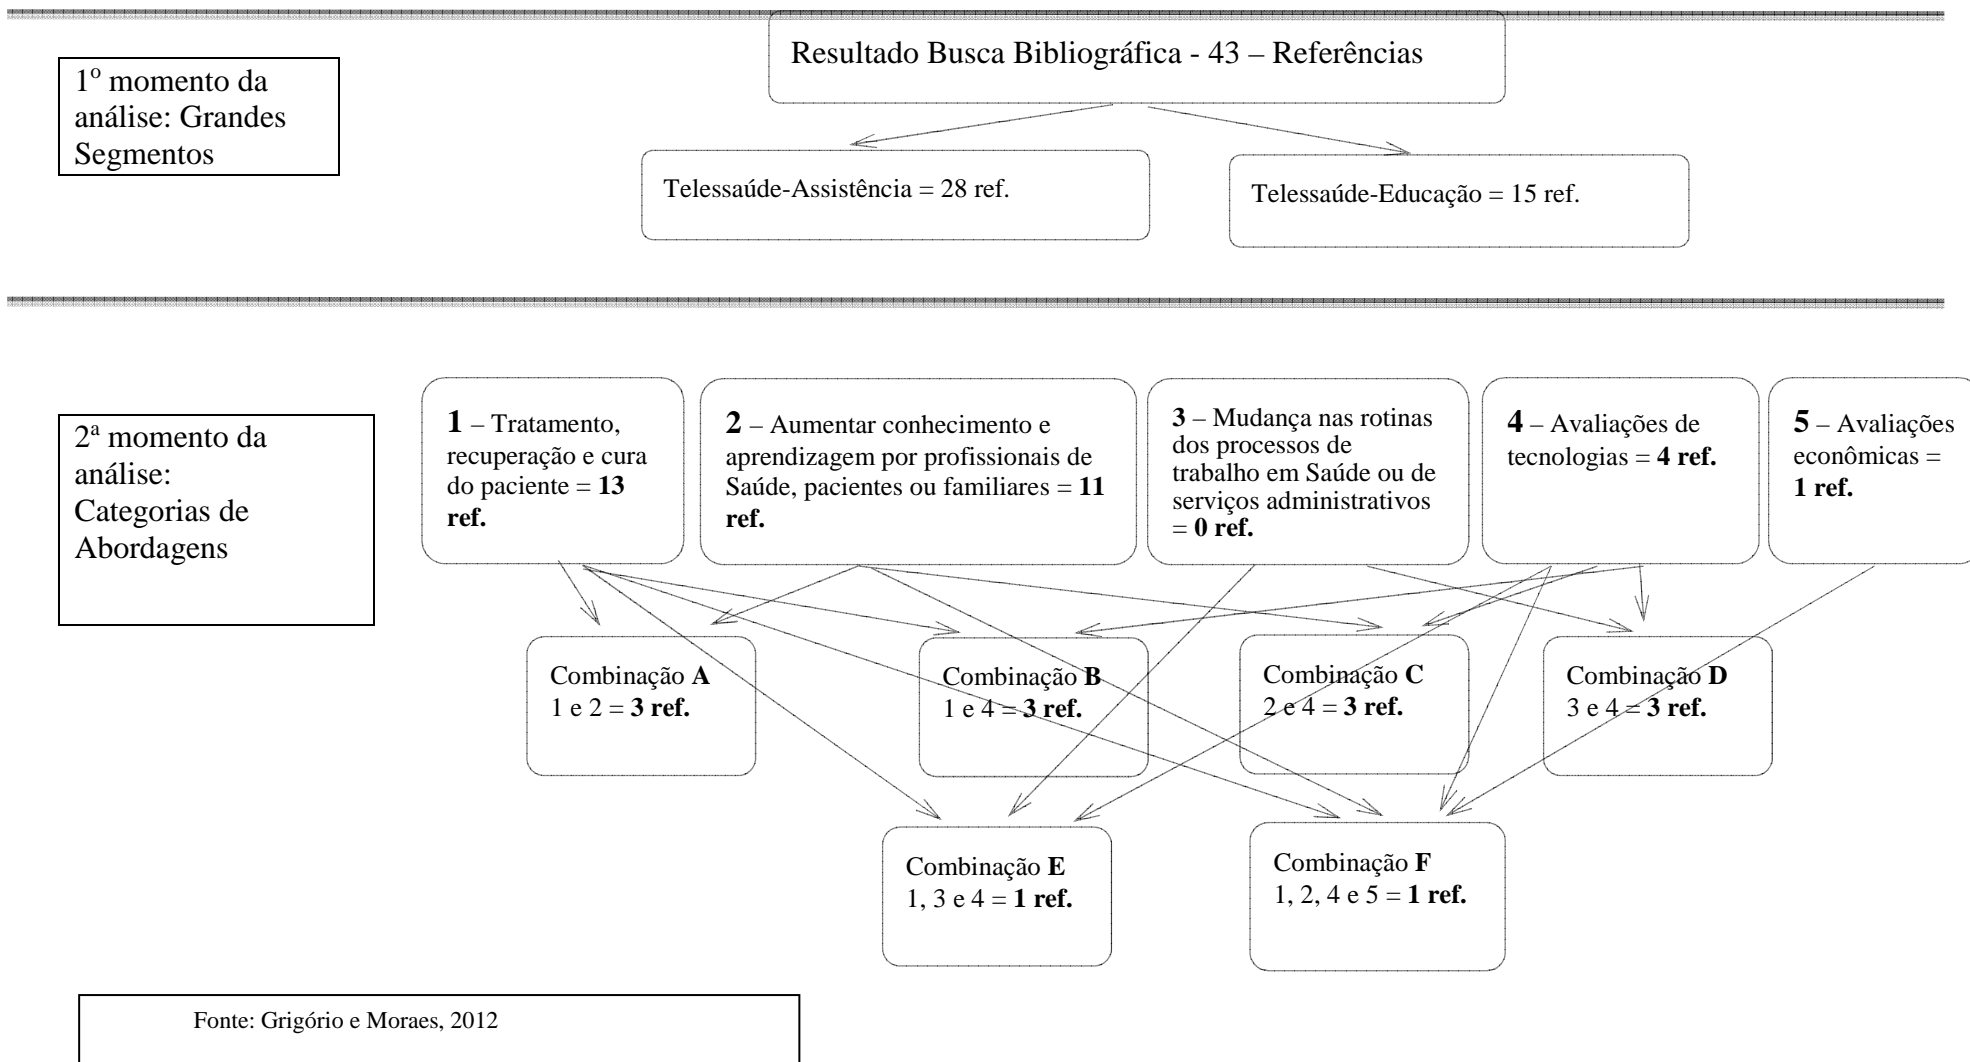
1º momento da análise: Grandes Segmentos

Resultado Busca Bibliográfica - 43 – Referências

Telessaúde-Assistência = 28 ref.

Telessaúde-Educação = 15 ref.

2ª momento da análise: Categorias de Abordagens

1 – Tratamento, recuperação e cura do paciente = 13 ref.

2 – Aumentar conhecimento e aprendizagem por profissionais de Saúde, pacientes ou familiares = 11 ref.

3 – Mudança nas rotinas dos processos de trabalho em Saúde ou de serviços administrativos = 0 ref.

4 – Avaliações de tecnologias = 4 ref.

5 – Avaliações econômicas = 1 ref.

Combinação A
1 e 2 = 3 ref.

Combinação B
1 e 4 = 3 ref.

Combinação C
2 e 4 = 3 ref.

Combinação D
3 e 4 = 3 ref.

Combinação E
1, 3 e 4 = 1 ref.

Combinação F
1, 2, 4 e 5 = 1 ref.

Fonte: Grigório e Moraes, 2012